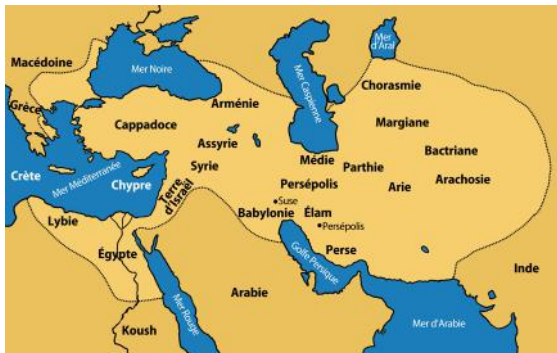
Macédoine
Mer Noire
Mer d'Aral
Grèce
Arménie
Mer Caspienne
Chorasmie
Cappadoce
Assyrie
Margiane
Crète
Mer Méditerranée
Syrie
Médie
Parthie
Bactriane
Chypre
Terre d'Israël
Persépolis
Arie
Arachosie
Lybie
•Suse
Babylonie
Élam
•Persépolis
Égypte
Perse
Golfe Persique
Arabie
Inde
Mer Rouge
Koush
Mer d'Arabie